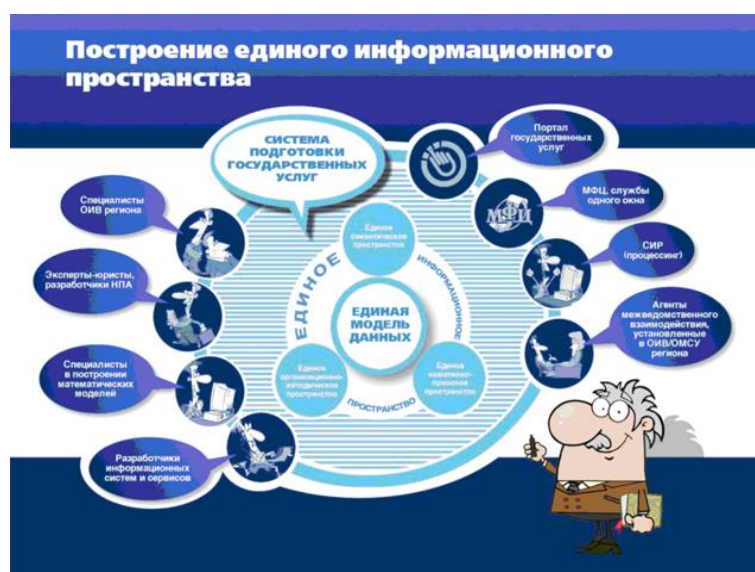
Построение единого информационного пространства

СИСТЕМА ПОДГОТОВКИ ГОСУДАРСТВЕННЫХ УСЛУГ

Портал государственных услуг

МФЦ, службы одного окна

СИР (процессинг)

Агенты межведомственного взаимодействия, установленные в ОИВ/ОМСУ региона

Специалисты ОИВ региона

Эксперты-юристы, разработчики НПА

Специалисты в построении математических моделей

Разработчики информационных систем и сервисов

ЕДИНОЕ ИНФОРМАЦИОННОЕ ПРОСТРАНСТВО

ЕДИНАЯ МОДЕЛЬ ДАННЫХ

Единое семантическое пространство

Единое организационно-методическое пространство

Единое нормативно-правовое пространство

МФЦ